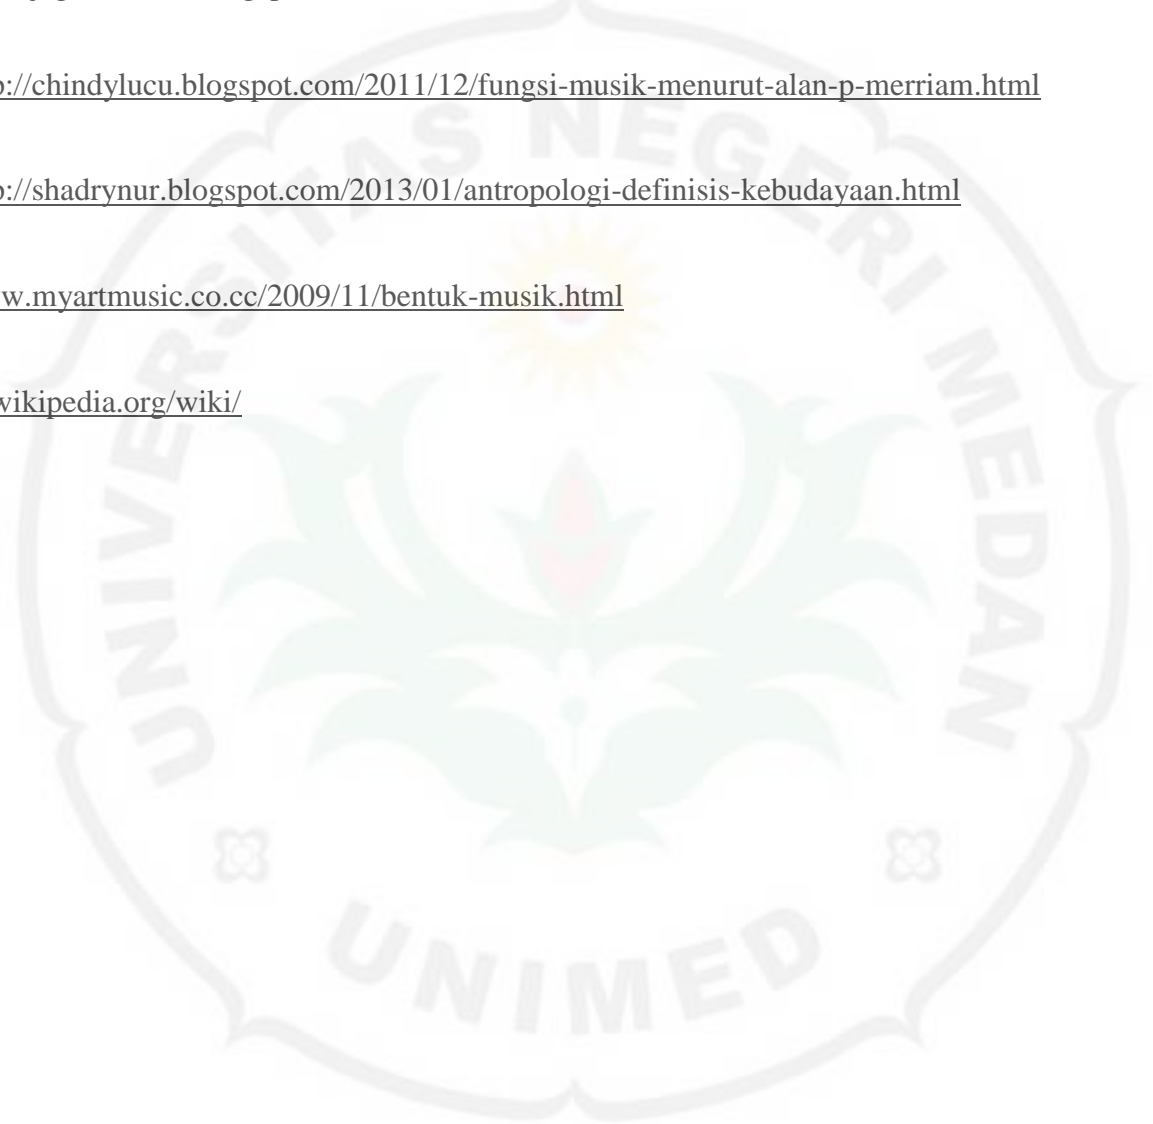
p://chindylucu.blogspot.com/2011/12/fungsi-musik-menurut-alan-p-merriam.html

p://shadrynur.blogspot.com/2013/01/antropologi-definisis-kebudayaan.html

w.myartmusic.co.cc/2009/11/bentuk-musik.html

wikipedia.org/wiki/

UNIVERSITAS NEGERI MEDAN

UNIMED